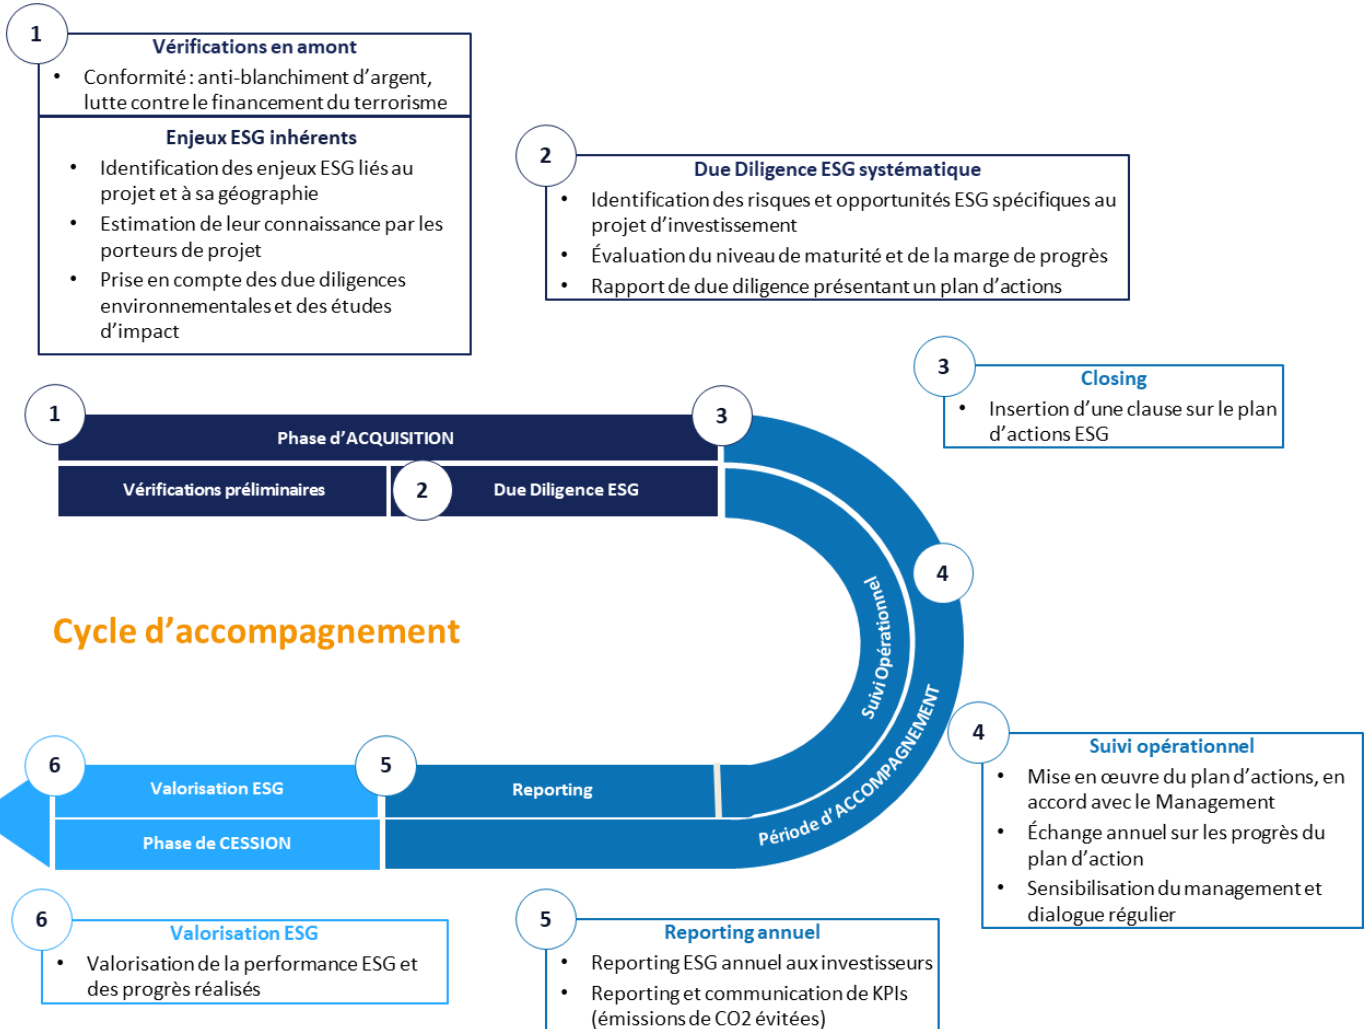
1

Vérifications en amont

- Conformité : anti-blanchiment d'argent, lutte contre le financement du terrorisme

Enjeux ESG inhérents

- Identification des enjeux ESG liés au projet et à sa géographie
- Estimation de leur connaissance par les porteurs de projet
- Prise en compte des due diligences environnementales et des études d'impact

2

Due Diligence ESG systématique

- Identification des risques et opportunités ESG spécifiques au projet d'investissement
- Évaluation du niveau de maturité et de la marge de progrès
- Rapport de due diligence présentant un plan d'actions

3

Closing

- Insertion d'une clause sur le plan d'actions ESG

1

Phase d'ACQUISITION

3

Vérifications préliminaires

2

Due Diligence ESG

4

Suivi Opérationnel

Cycle d'accompagnement

Période d'ACCOMPAGNEMENT

4

Suivi opérationnel

- Mise en œuvre du plan d'actions, en accord avec le Management
- Échange annuel sur les progrès du plan d'action
- Sensibilisation du management et dialogue régulier

6

Valorisation ESG

5

Reporting

Phase de CESSION

6

Valorisation ESG

- Valorisation de la performance ESG et des progrès réalisés

5

Reporting annuel

- Reporting ESG annuel aux investisseurs
- Reporting et communication de KPIs (émissions de CO2 évitées)